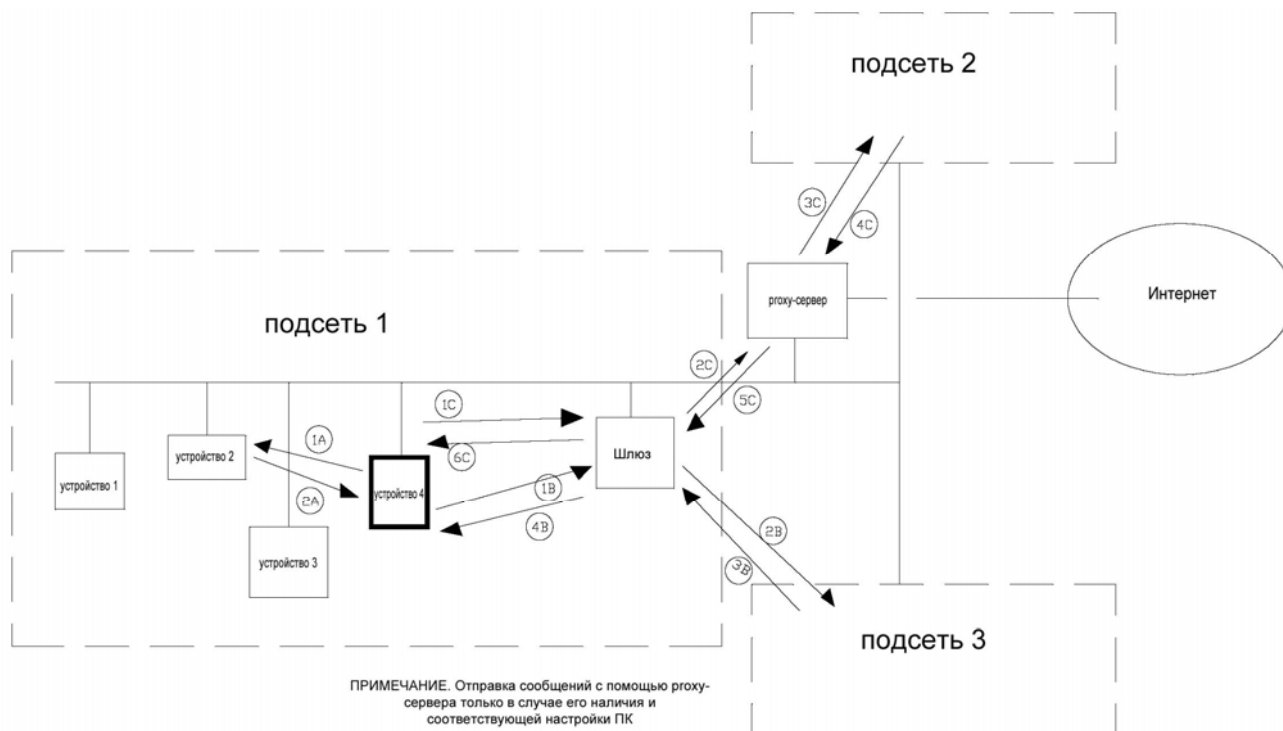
подсеть 2

3C

4C

Интернет

proxy-сервер

подсеть 1

2C

5C

IC

1A

6C

Шлюз

устройство 2

устройство 1

2A

устройство 4

1B

4B

2B

3B

устройство 3

подсеть 3

ПРИМЕЧАНИЕ. Отправка сообщений с помощью proxy-сервера только в случае его наличия и соответствующей настройки ПК